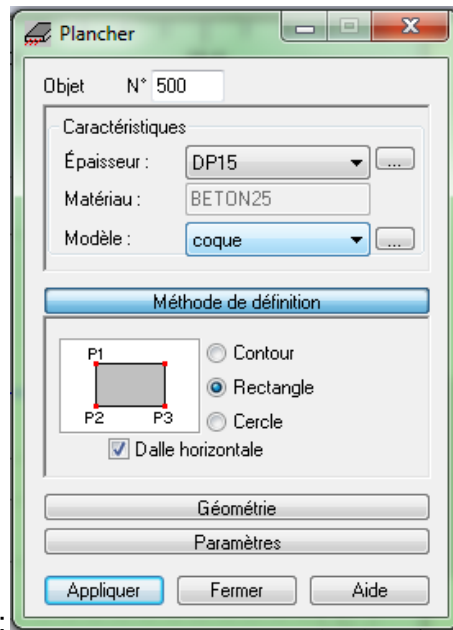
Plancher

Objet N° 500

Caractéristiques

Épaisseur : DP15 ...

Matériau : BETON25

Modèle : coque ...

Méthode de définition

P1
P2 P3

Contour
Rectangle
Cercle

Dalle horizontale

Géométrie

Paramètres

Appliquer Fermer Aide